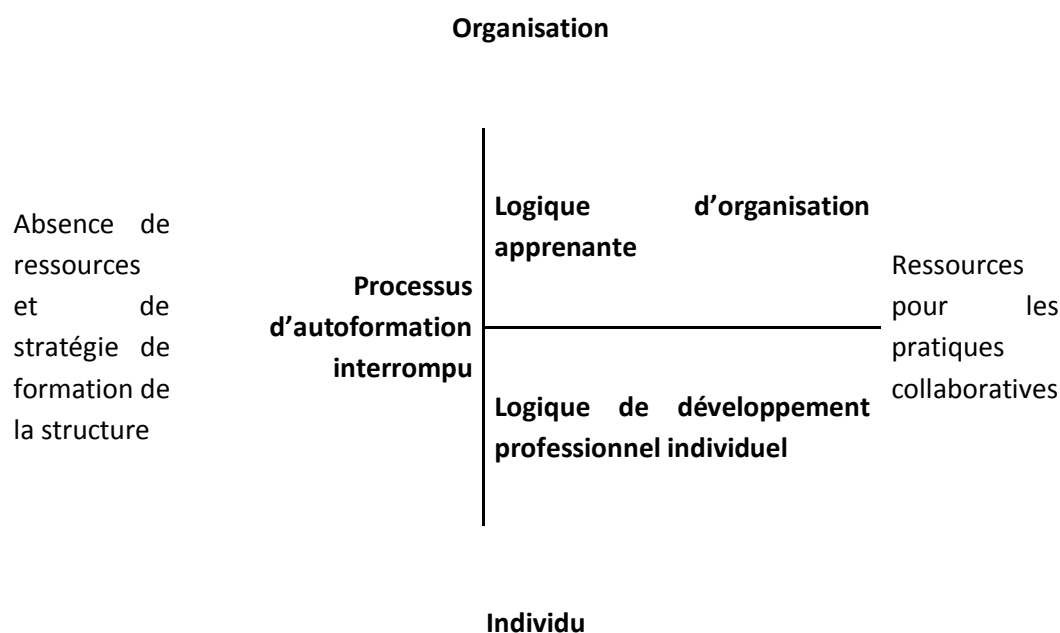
Organisation

Absence de ressources et de stratégie de formation de la structure

Processus d'autoformation interrompu

Logique d'organisation apprenante

Logique de développement professionnel individuel

Ressources pour les pratiques collaboratives

Individu